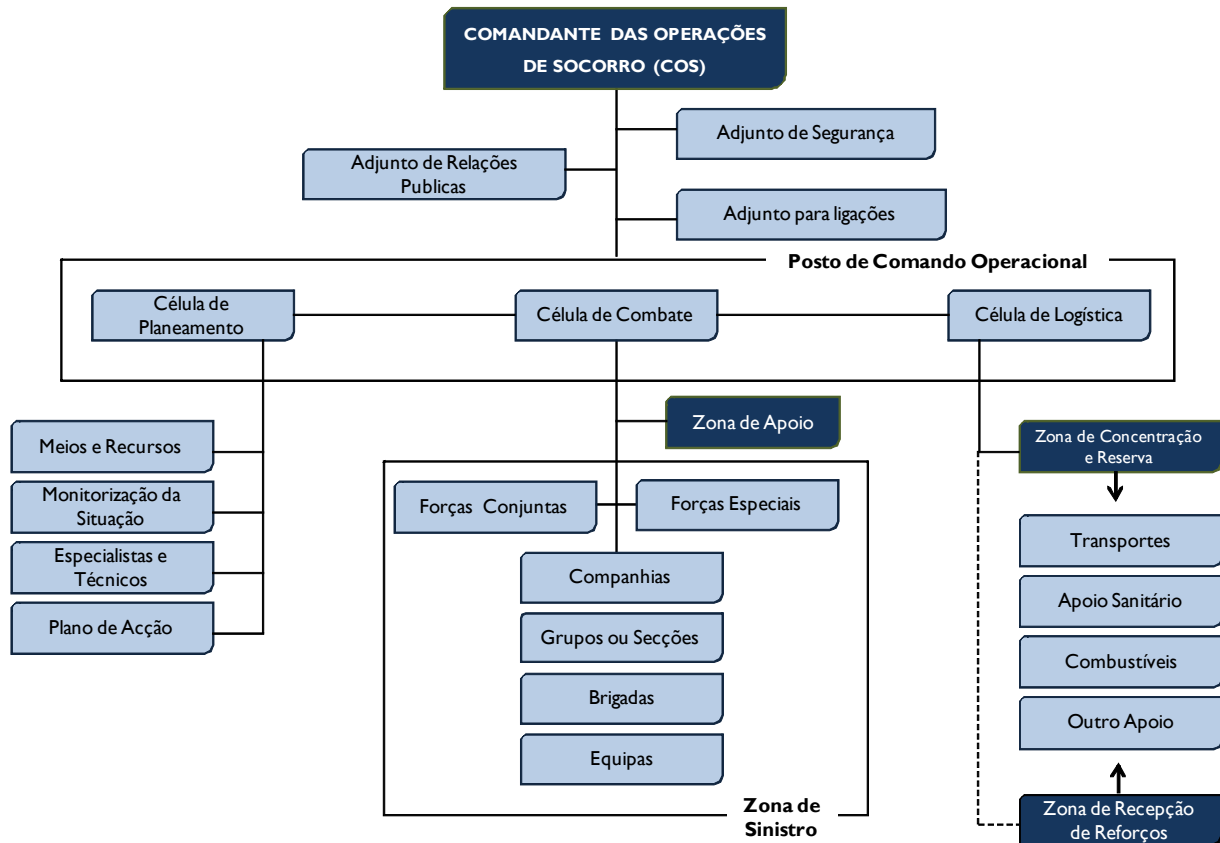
COMANDANTE DAS OPERAÇÕES DE SOCORRO (COS)

Adjunto de Segurança

Adjunto de Relações Publicas

Adjunto para ligações

Posto de Comando Operacional

Célula de Planeamento

Célula de Combate

Célula de Logística

Meios e Recursos

Monitorização da Situação

Especialistas e Técnicos

Plano de Acção

Zona de Apoio

Forças Conjuntas

Forças Especiais

Companhias

Grupos ou Secções

Brigadas

Equipas

Zona de Sinistro

Zona de Concentração e Reserva

Transportes

Apoio Sanitário

Combustíveis

Outro Apoio

Zona de Recepção de Reforços